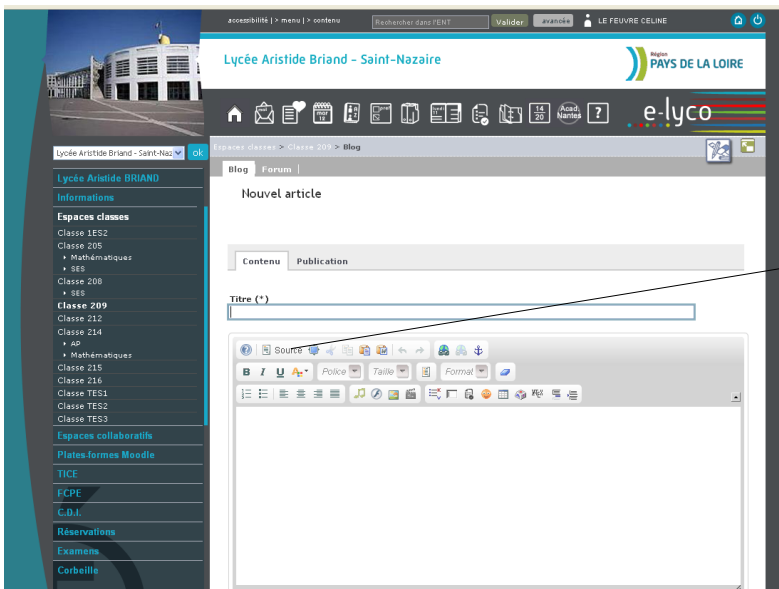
accessibilité | > menu | > contenu Rechercher dans l'ENT Valider avancée LE FEUVRE CELINE

Lycée Aristide Briand - Saint-Nazaire

Région PAYS DE LA LOIRE

e-lyco

14 20 Acad Nantes ?

Lycée Aristide Briand - Saint-Naz ok

Lycée Aristide BRIAND
Informations
Espaces classes
Classe 1ES2
Classe 205
Mathématiques
SES
Classe 208
SES
Classe 209
Classe 212
Classe 214
AP
Mathématiques
Classe 215
Classe 216
Classe TES1
Classe TES2
Classe TES3
Espaces collaboratifs
Plates-formes Moodle
TICE
FCPE
C.D.I.
Réservations
Examens
Corbeille

Espaces classes > Classe 209 > Blog

Blog Forum

Nouvel article

Contenu Publication

Titre (*)

Source

B I U

Police Taille Format